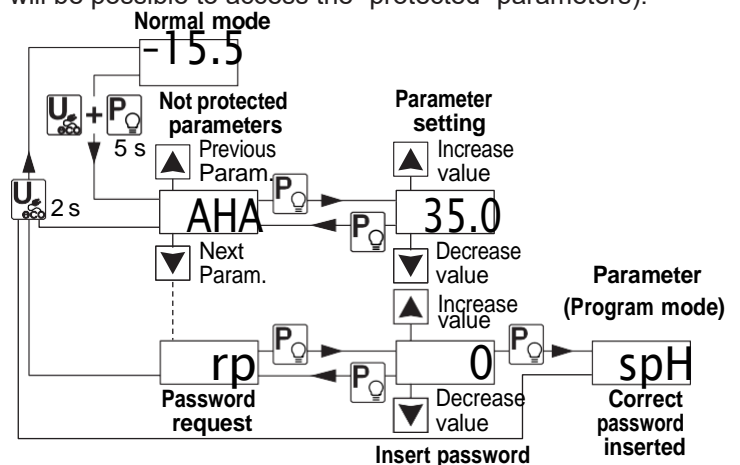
will be possible to access the "protected" parameters).

Normal mode

-15.5

U + P

5 s

Not protected parameters

Previous Param.

P

Parameter setting

Increase value

U 2 s

AHA

P

35.0

Next Param.

Decrease value

Increase value

Parameter (Program mode)

rp

P

0

P

spH

P

Password request

Decrease value

Correct password inserted

Insert password